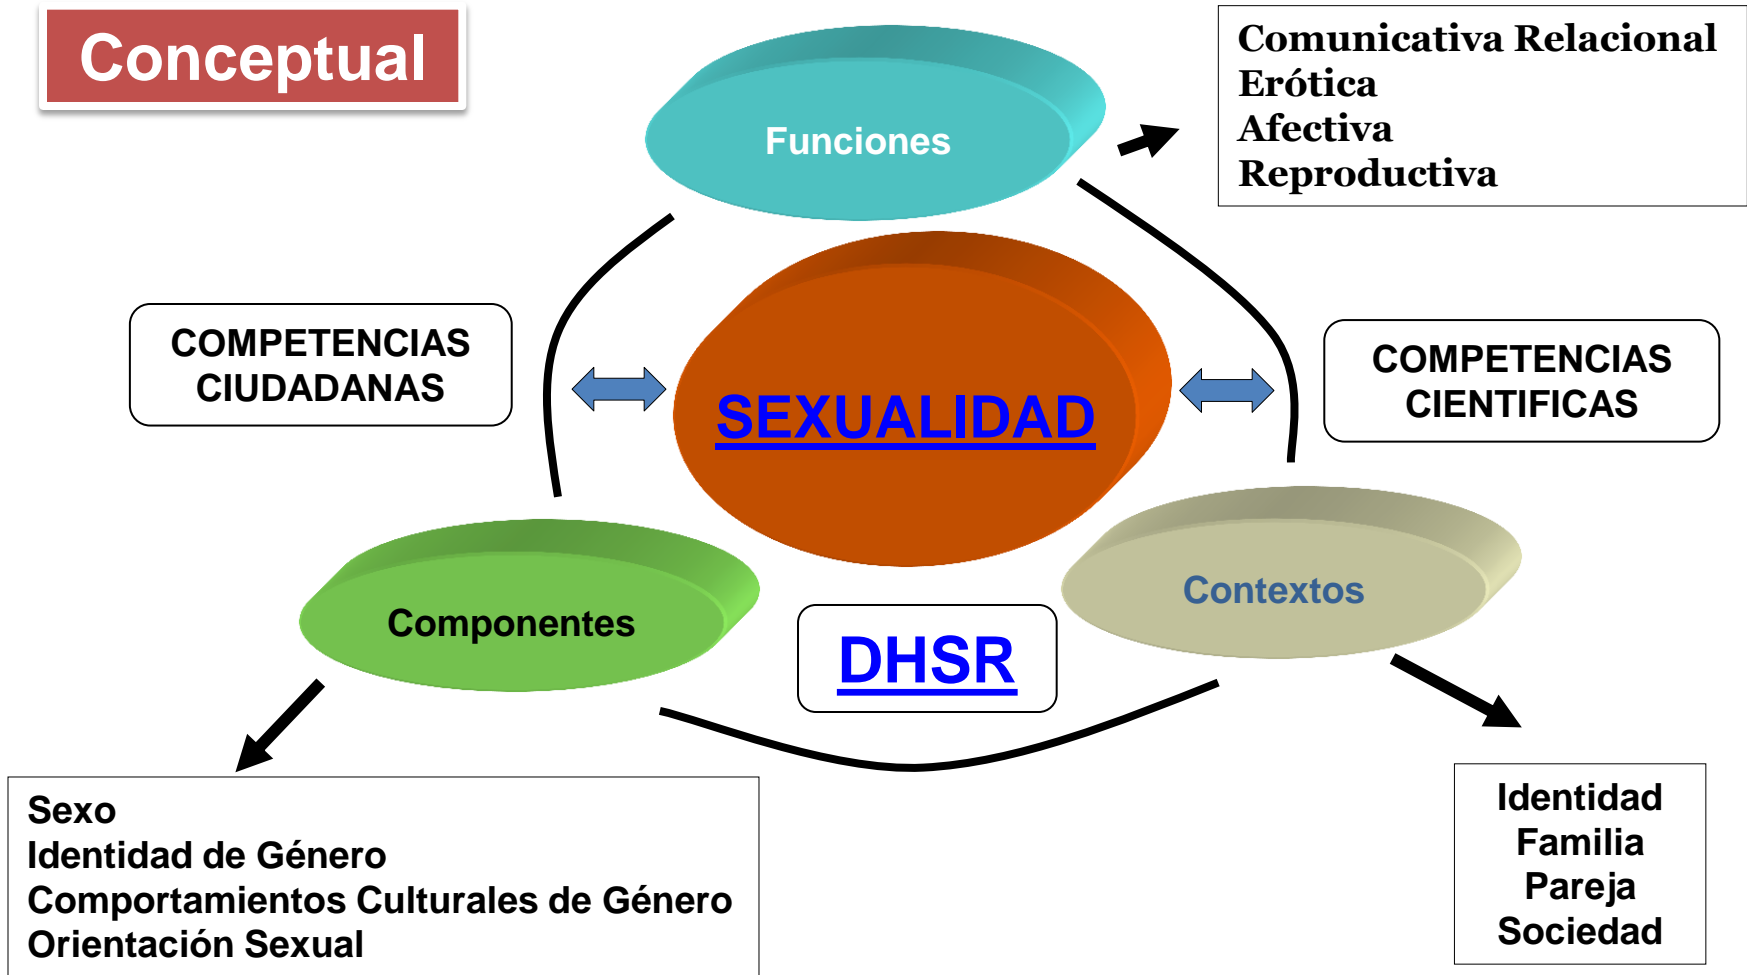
Conceptual

Funciones

Comunicativa Relacional
Erótica
Afectiva
Reproductiva

COMPETENCIAS CIUDADANAS

SEXUALIDAD

COMPETENCIAS CIENTIFICAS

Componentes

Contextos

DHSR

Sexo
Identidad de Género
Comportamientos Culturales de Género
Orientación Sexual

Identidad
Familia
Pareja
Sociedad